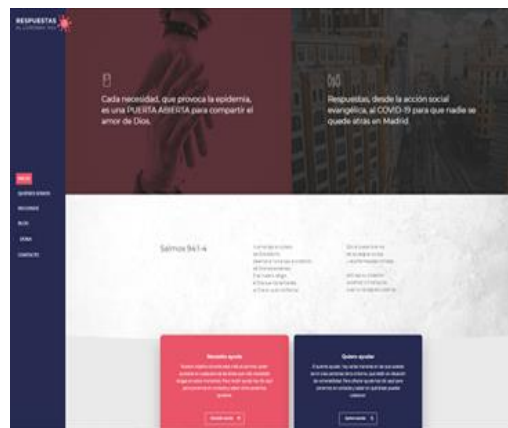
RESPUESTAS

Cada necesidad, que provoca la epidemia, es una PUERTA ABIERTA para compartir el amor de Dios.

Respuestas, desde la acción social evangélica, al COVID-19 para que nadie se quede atrás en Madrid.

INICIO
QUIÉNES SOMOS
RECURSOS
BLOG
DONA
CONTACTO

Salmos 94:1-4

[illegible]

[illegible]

Necesito ayuda

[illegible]

Quiero ayudar

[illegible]